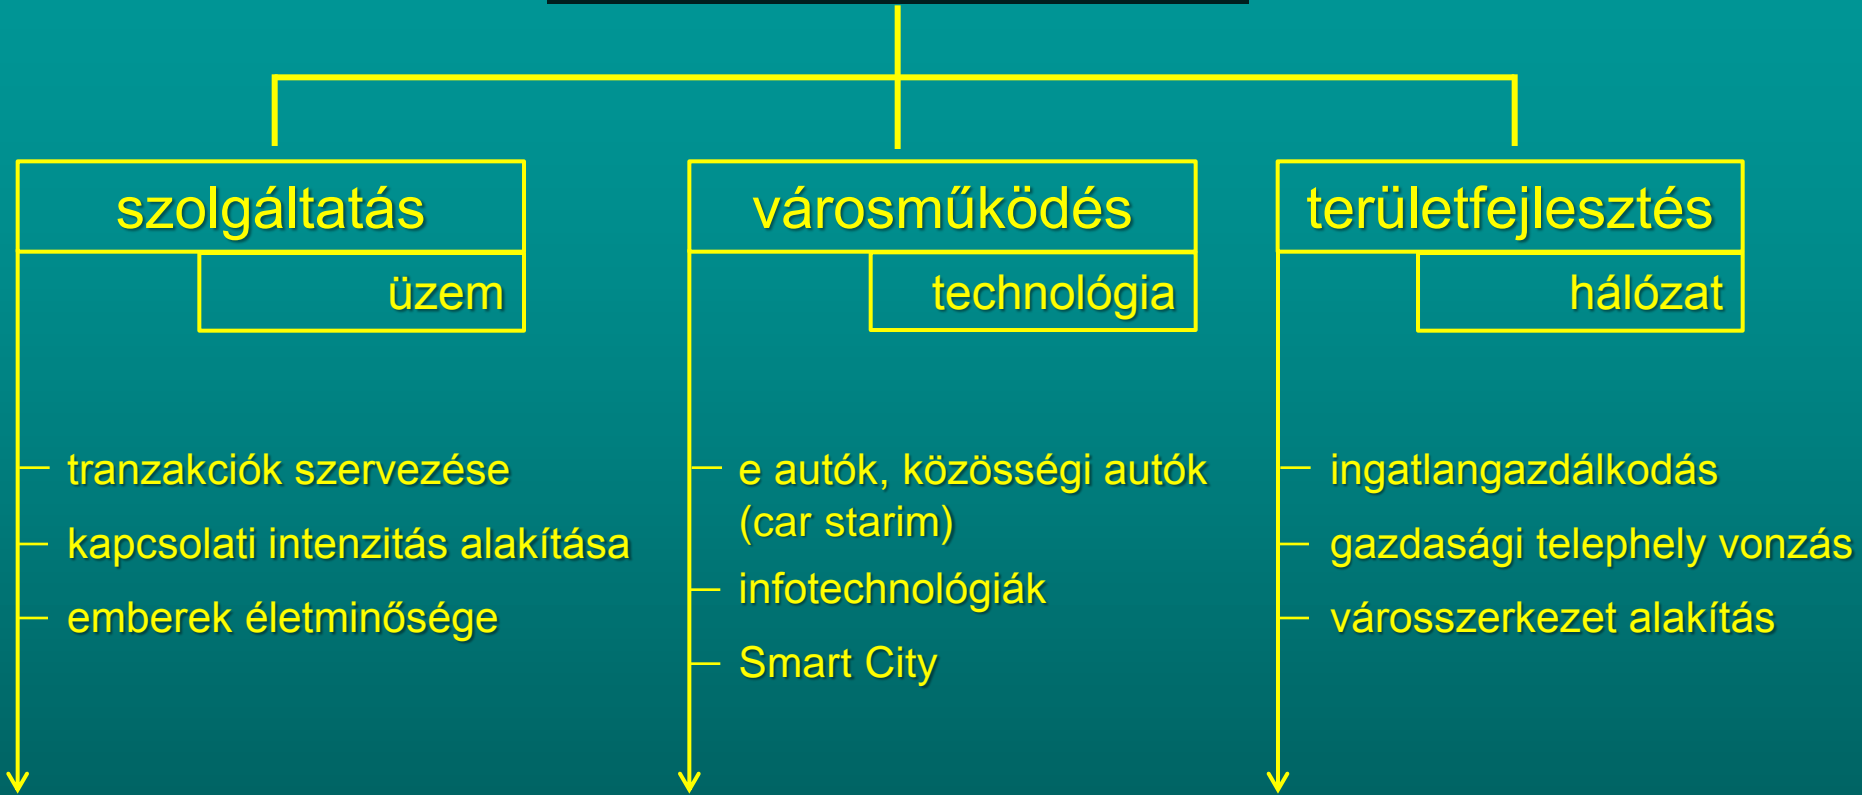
szolgáltatás

üzem

tranzakciók szervezése

kapcsolati intenzitás alakítása

emberek életminősége

városműködés

technológia

e autók, közösségi autók (car starim)

infotechnológiák

Smart City

területfejlesztés

hálózat

ingatlangazdálkodás

gazdasági telephely vonzás

városszerkezet alakítás